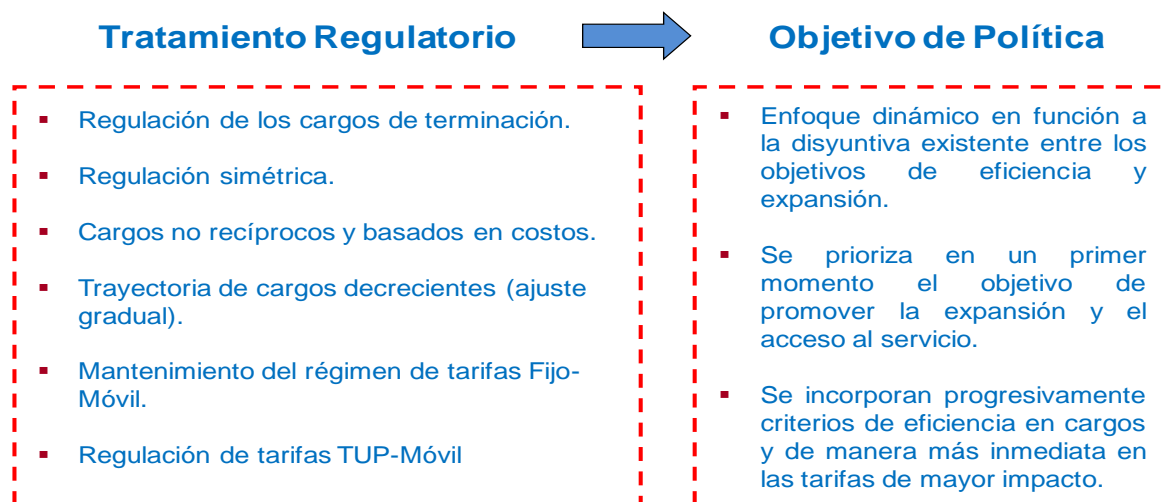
Tratamiento Regulatorio

Regulación de los cargos de terminación.

Regulación simétrica.

Cargos no recíprocos y basados en costos.

Trayectoria de cargos decrecientes (ajuste gradual).

Mantenimiento del régimen de tarifas Fijo-Móvil.

Regulación de tarifas TUP-Móvil

Objetivo de Política

Enfoque dinámico en función a la disyuntiva existente entre los objetivos de eficiencia y expansión.

Se prioriza en un primer momento el objetivo de promover la expansión y el acceso al servicio.

Se incorporan progresivamente criterios de eficiencia en cargos y de manera más inmediata en las tarifas de mayor impacto.